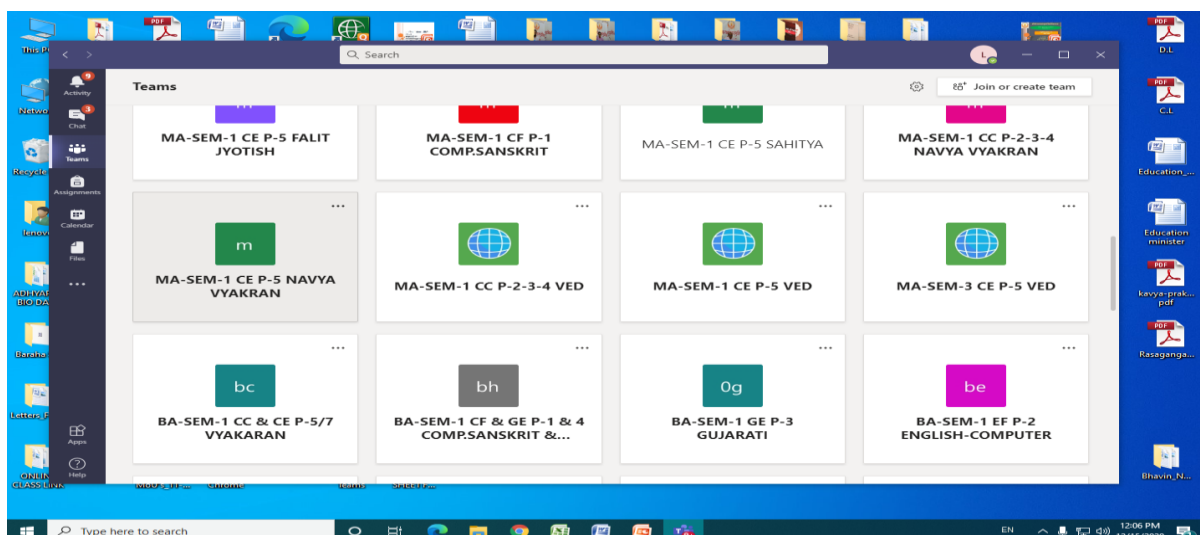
This PC

Network

Recycle

lenovo

ADHYAYAN BIO DA

Baraha

Letters_P

ONLINE CLASS LINK

D.L

C.L

Education_...

Education minister

kavya-prak... pdf

Rasaganga...

Bhavin_N...

Search

L

Activity 9

Chat 3

Teams

Assignments

Calendar

Files

...

Apps

Help

Teams

Join or create team

m

MA-SEM-1 CE P-5 FALIT JYOTISH

m

MA-SEM-1 CF P-1 COMP.SANSKRIT

m

MA-SEM-1 CE P-5 SAHITYA

m

MA-SEM-1 CC P-2-3-4 NAVYA VYAKRAN

...

m

MA-SEM-1 CE P-5 NAVYA VYAKRAN

...

MA-SEM-1 CC P-2-3-4 VED

...

MA-SEM-1 CE P-5 VED

...

MA-SEM-3 CE P-5 VED

...

bc

BA-SEM-1 CC & CE P-5/7 VYAKARAN

...

bh

BA-SEM-1 CF & GE P-1 & 4 COMP.SANSKRIT &...

...

0g

BA-SEM-1 GE P-3 GUJARATI

...

be

BA-SEM-1 EF P-2 ENGLISH-COMPUTER

Type here to search

EN

12:06 PM